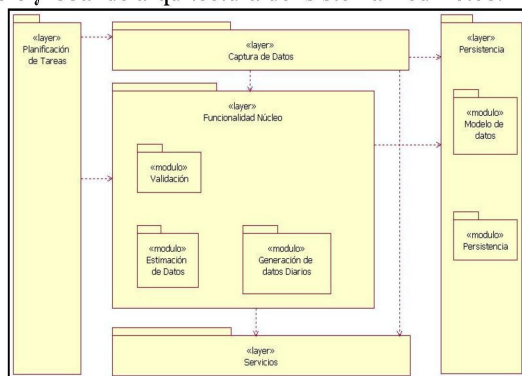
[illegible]

«layer»
Planificación de Tareas

«layer»
Captura de Datos

«layer»
Persistencia

«layer»
Funcionalidad Núcleo

«modulo»
Modelo de datos

«modulo»
Validación

«modulo»
Persistencia

«modulo»
Estimación de Datos

«modulo»
Generación de datos Diarios

«layer»
Servicios